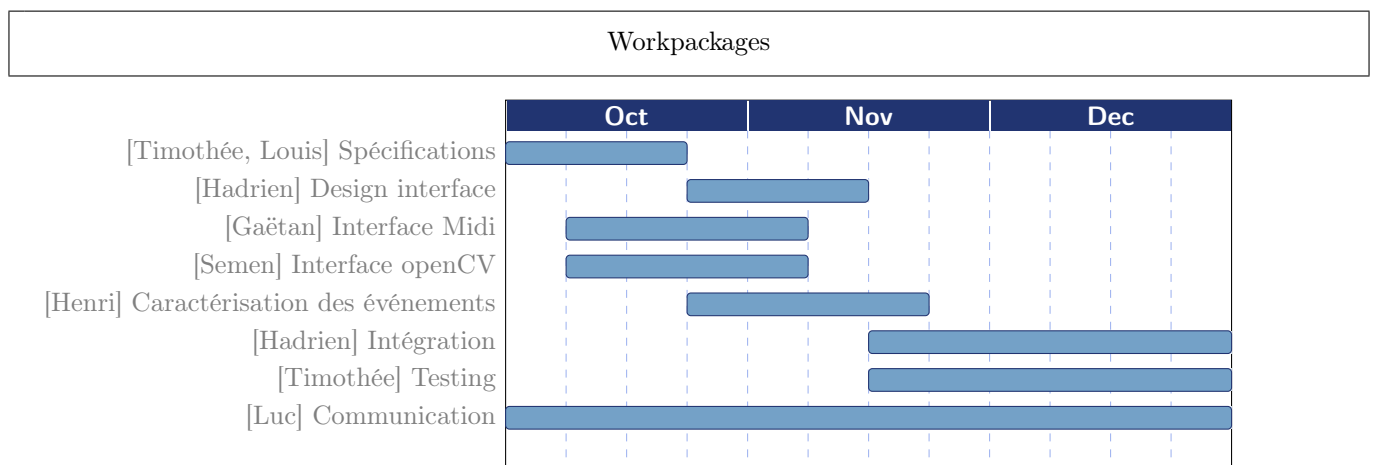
Workpackages

| | Oct | Nov | Dec |
|---|---|---|---|
| [Timothée, Louis] Spécifications | | | |
| [Hadrien] Design interface | | | |
| [Gaëtan] Interface Midi | | | |
| [Semen] Interface openCV | | | |
| [Henri] Caractérisation des événements | | | |
| [Hadrien] Intégration | | | |
| [Timothée] Testing | | | |
| [Luc] Communication | | | |